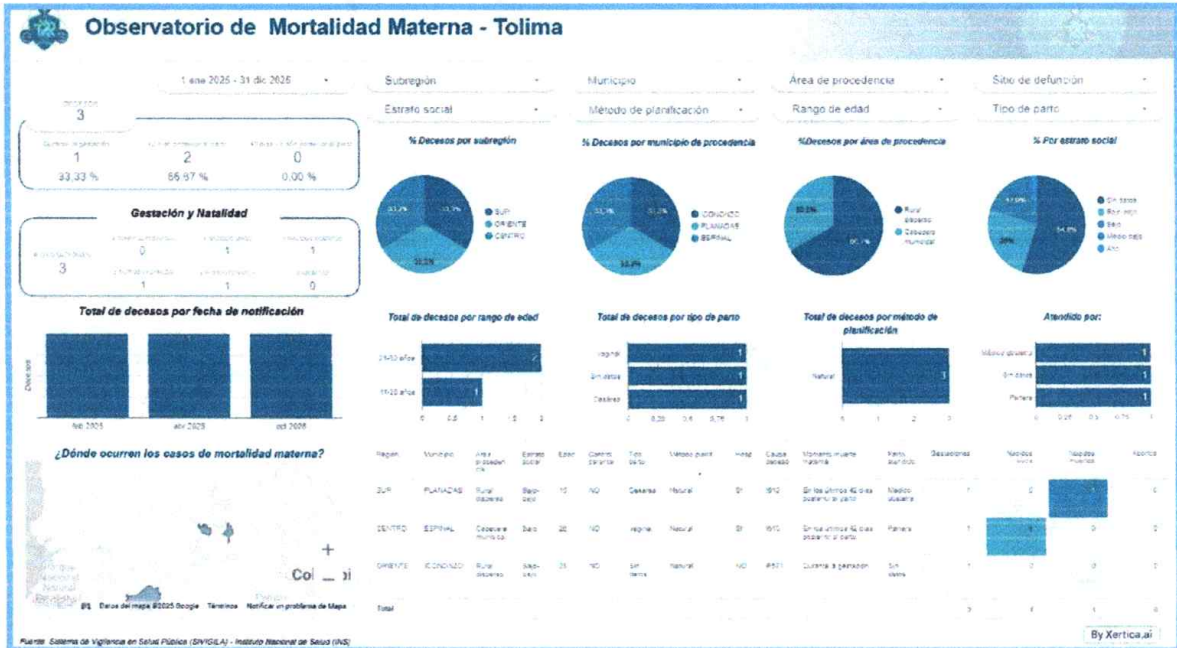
Observatorio de Mortalidad Materna - Tolima

1 ene 2025 - 31 dic 2025

Subregión
Municipio
Área de procedencia
Sitio de defunción
Estrato social
Método de planificación
Rango de edad
Tipo de parto

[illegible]
3

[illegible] | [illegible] | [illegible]
1 | 2 | 0
33,33 % | 66,67 % | 0,00 %

Gestación y Natalidad

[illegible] 3
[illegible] 0 | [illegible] 1 | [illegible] 1
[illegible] 1 | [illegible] 1 | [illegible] 0

Total de decesos por fecha de notificación
Decesos
feb 2025 | abr 2025 | oct 2025

% Decesos por subregión
33,3% 33,3% 33,3%
SUR
ORIENTE
CENTRO

% Decesos por municipio de procedencia
33,3% 33,3% 33,3%
ICONONZO
PLANADAS
ESPINAL

%Decesos por área de procedencia
33,3% 66,7%
Rural disperso
Cabecera municipal

% Por estrato social
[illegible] 54,8% 28%
Sin datos
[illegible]
Bajo
Medio bajo
Alto

Total de decesos por rango de edad
21-30 años 2
11-20 años 1
0 0,5 1 1,5 2

Total de decesos por tipo de parto
Vaginal 1
Sin datos 1
Cesárea 1
0 0,25 0,5 0,75 1

Total de decesos por método de planificación
Natural 3
0 1 2 3

Atendido por:
Médico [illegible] 1
Sin datos 1
Partera 1
0 0,25 0,5 0,75 1

¿Dónde ocurren los casos de mortalidad materna?
Col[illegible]
Datos del mapa ©2025 Google Términos Notificar un problema de Maps

| Región | Municipio | Área procedencia | Estrato social | Edad | Control prenatal | Tipo parto | Método planif. | Hosp. | Causa deceso | Momento muerte materna | Parto atendido | Gestaciones | Nacidos vivos | Nacidos muertos | Abortos |
|---|---|---|---|---|---|---|---|---|---|---|---|---|---|---|---|
| SUR | PLANADAS | Rural disperso | Bajo-bajo | 15 | NO | Cesarea | Natural | SI | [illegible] | En los últimos 42 días posterior al parto | Medico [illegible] | 1 | 0 | 1 | 0 |
| CENTRO | ESPINAL | Cabecera municipal | Bajo | 26 | NO | Vaginal | Natural | SI | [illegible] | En los últimos 42 días posterior al parto | Partera | 1 | 1 | 0 | 0 |
| ORIENTE | ICONONZO | Rural disperso | Bajo-bajo | 21 | NO | Sin datos | Natural | NO | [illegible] | Durante la gestación | Sin datos | 1 | 0 | 0 | 0 |
| Total | | | | | | | | | | | | 3 | 1 | 1 | 0 |

Fuente: Sistema de Vigilancia en Salud Pública (SIVIGILA) - Instituto Nacional de Salud (INS)
By Xertica.ai